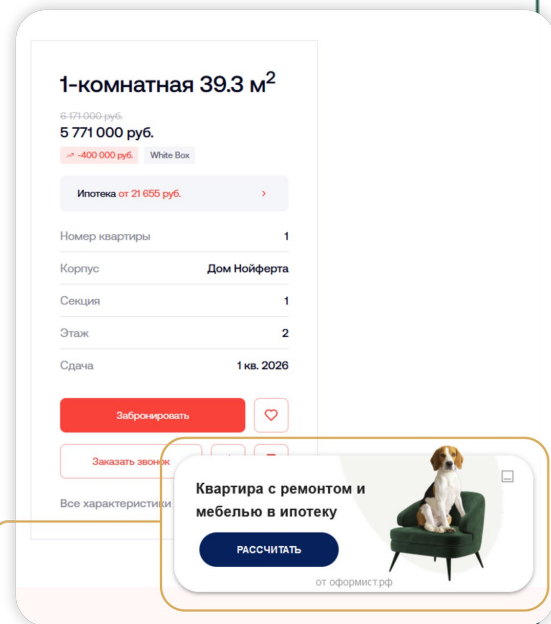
1-комнатная 39.3 м$^2$

6 171 000 руб.

5 771 000 руб.

-400 000 руб. White Box

Ипотека от 21 655 руб. ›

| | |
|---|---|
| Номер квартиры | 1 |
| Корпус | Дом Нойферта |
| Секция | 1 |
| Этаж | 2 |
| Сдача | 1 кв. 2026 |

Забронировать

Заказать звонок

Все характеристики

Квартира с ремонтом и мебелью в ипотеку

РАССЧИТАТЬ

от оформист.рф